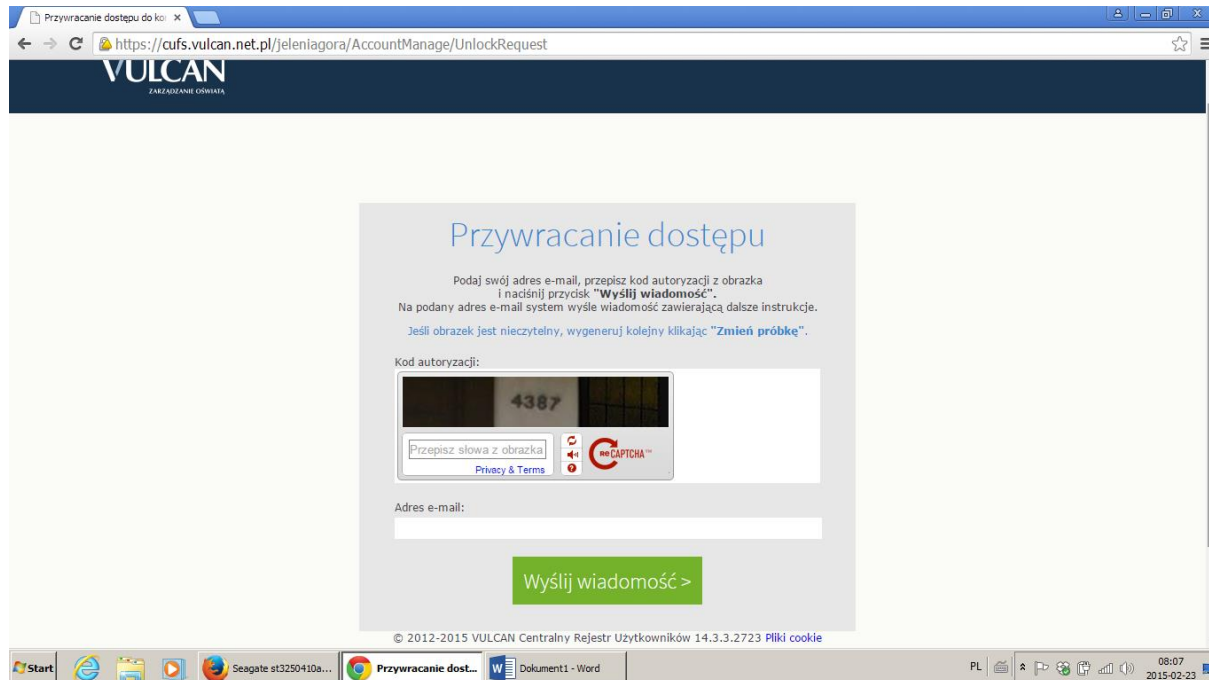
Przywracanie dostępu do ko ×

https://cufs.vulcan.net.pl/jeleniagora/AccountManage/UnlockRequest

VULCAN
ZARZĄDZANIE OŚWIATĄ

Przywracanie dostępu

Podaj swój adres e-mail, przepisz kod autoryzacji z obrazka i naciśnij przycisk **"Wyślij wiadomość"**.
Na podany adres e-mail system wyśle wiadomość zawierającą dalsze instrukcje.

Jeśli obrazek jest nieczytelny, wygeneruj kolejny klikając **"Zmień próbkę"**.

Kod autoryzacji:

4387

Przepisz słowa z obrazka
Privacy & Terms
reCAPTCHA™

Adres e-mail:

Wyślij wiadomość >

© 2012-2015 VULCAN Centralny Rejestr Użytkowników 14.3.3.2723 Pliki cookie

Start
Seagate st3250410a...
Przywracanie dost...
Dokument1 - Word
PL
08:07
2015-02-23